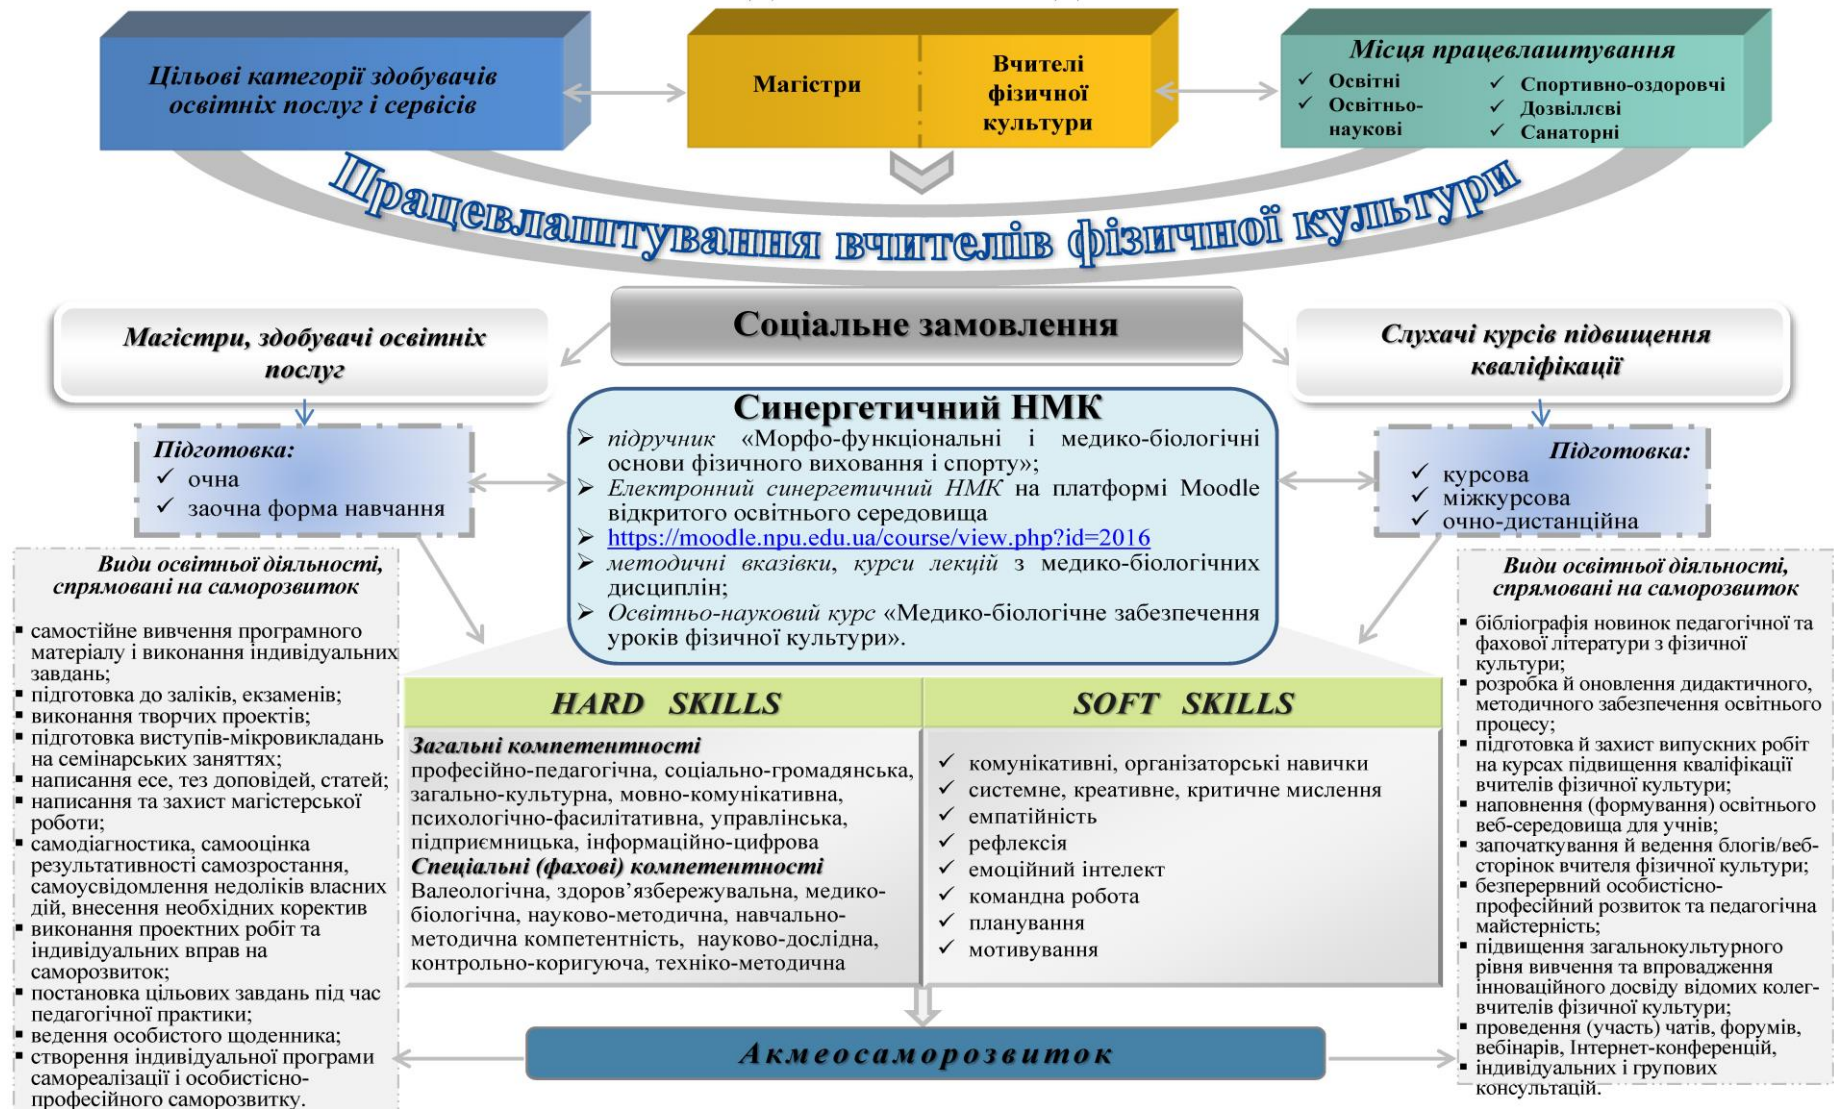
Цільові категорії здобувачів освітніх послуг і сервісів

Магістри

Вчителі фізичної культури

Місця працевлаштування
✓ Освітні
✓ Освітньо-наукові
✓ Спортивно-оздоровчі
✓ Дозвіллєві
✓ Санаторні

Працевлаштування вчителів фізичної культури

Соціальне замовлення

Магістри, здобувачі освітніх послуг

Слухачі курсів підвищення кваліфікації

Підготовка:
✓ очна
✓ заочна форма навчання

Синергетичний НМК
➢ підручник «Морфо-функціональні і медико-біологічні основи фізичного виховання і спорту»;
➢ Електронний синергетичний НМК на платформі Moodle відкритого освітнього середовища
➢ https://moodle.npu.edu.ua/course/view.php?id=2016
➢ методичні вказівки, курси лекцій з медико-біологічних дисциплін;
➢ Освітньо-науковий курс «Медико-біологічне забезпечення уроків фізичної культури».

Підготовка:
✓ курсова
✓ міжкурсова
✓ очно-дистанційна

Види освітньої діяльності, спрямовані на саморозвиток
▪ самостійне вивчення програмного матеріалу і виконання індивідуальних завдань;
▪ підготовка до заліків, екзаменів;
▪ виконання творчих проектів;
▪ підготовка виступів-мікровикладань на семінарських заняттях;
▪ написання есе, тез доповідей, статей;
▪ написання та захист магістерської роботи;
▪ самодіагностика, самооцінка результативності самозростання, самоусвідомлення недоліків власних дій, внесення необхідних коректив
▪ виконання проектних робіт та індивідуальних вправ на саморозвиток;
▪ постановка цільових завдань під час педагогічної практики;
▪ ведення особистого щоденника;
▪ створення індивідуальної програми самореалізації і особистісно-професійного саморозвитку.

HARD SKILLS

Загальні компетентності
професійно-педагогічна, соціально-громадянська, загально-культурна, мовно-комунікативна, психологічно-фасилітативна, управлінська, підприємницька, інформаційно-цифрова
Спеціальні (фахові) компетентності
Валеологічна, здоров’язбережувальна, медико-біологічна, науково-методична, навчально-методична компетентність, науково-дослідна, контрольно-коригуюча, техніко-методична

SOFT SKILLS

✓ комунікативні, організаторські навички
✓ системне, креативне, критичне мислення
✓ емпатійність
✓ рефлексія
✓ емоційний інтелект
✓ командна робота
✓ планування
✓ мотивування

Види освітньої діяльності, спрямовані на саморозвиток
▪ бібліографія новинок педагогічної та фахової літератури з фізичної культури;
▪ розробка й оновлення дидактичного, методичного забезпечення освітнього процесу;
▪ підготовка й захист випускних робіт на курсах підвищення кваліфікації вчителів фізичної культури;
▪ наповнення (формування) освітнього веб-середовища для учнів;
▪ започаткування й ведення блогів/веб-сторінок вчителя фізичної культури;
▪ безперервний особистісно-професійний розвиток та педагогічна майстерність;
▪ підвищення загальнокультурного рівня вивчення та впровадження інноваційного досвіду відомих колег-вчителів фізичної культури;
▪ проведення (участь) чатів, форумів, вебінарів, Інтернет-конференцій,
▪ індивідуальних і групових консультацій.

Акмеосаморозвиток